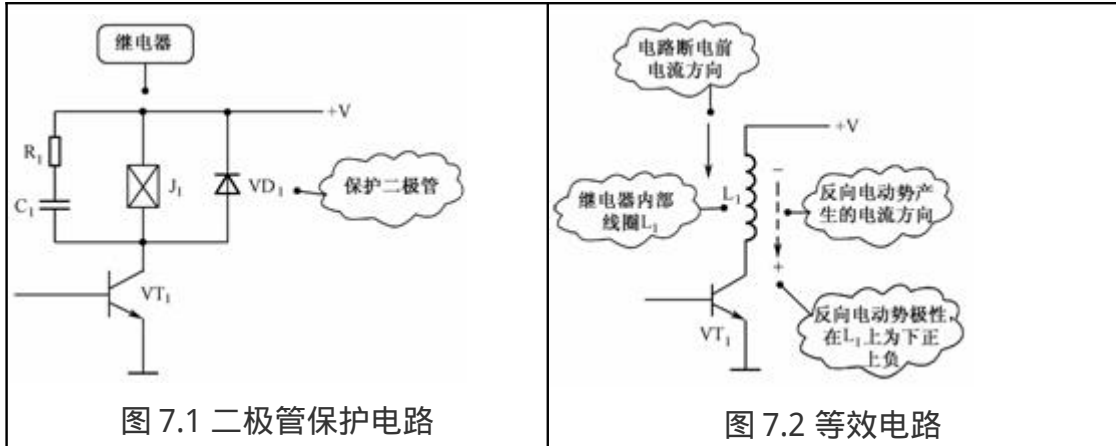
继电器

+V

$R_1$

$C_1$

$J_1$

$VD_1$

保护二极管

$VT_1$

图 7.1 二极管保护电路

电路断电前电流方向

+V

继电器内部线圈$L_1$

$L_1$

-

反向电动势产生的电流方向

+

$VT_1$

反向电动势极性，在$L_1$上为下正上负

图 7.2 等效电路